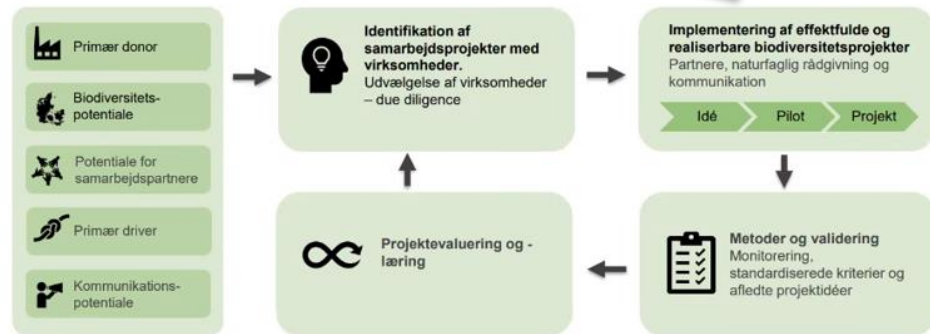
Primær donor

Biodiversitetspotentiale

Potentiale for samarbejdspartnere

Primær driver

Kommunikationspotentiale

**Identifikation af samarbejdsprojekter med virksomheder.**
Udvælgelse af virksomheder – due diligence

**Implementering af effektfulde og realiserbare biodiversitetsprojekter**
Partnere, naturfaglig rådgivning og kommunikation

Idé
Pilot
Projekt

**Metoder og validering**
Monitorering, standardiserede kriterier og afledte projektidéer

**Projektevaluering og -læring**